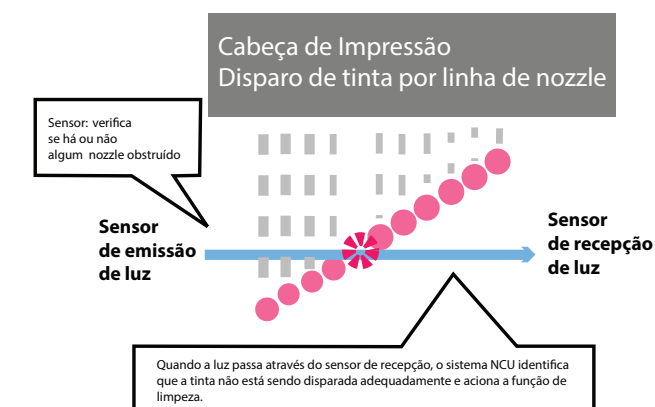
Cabeça de Impressão
Disparo de tinta por linha de nozzle

Sensor: verifica se há ou não algum nozzle obstruído

Sensor de emissão de luz

Sensor de recepção de luz

Quando a luz passa através do sensor de recepção, o sistema NCU identifica que a tinta não está sendo disparada adequadamente e aciona a função de limpeza.